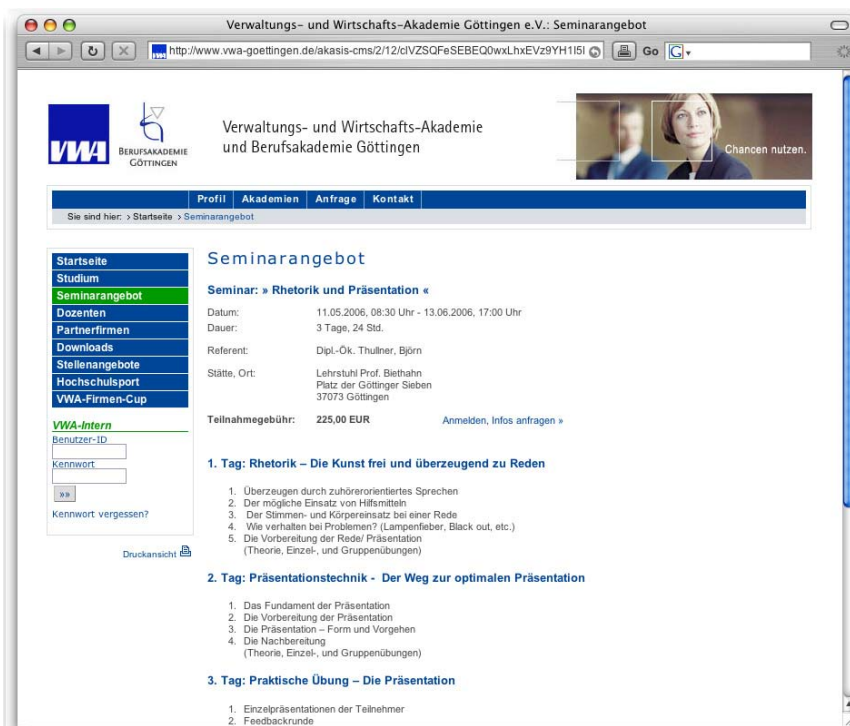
Verwaltungs- und Wirtschafts-Akademie Göttingen e.V.: Seminarangebot

http://www.vwa-goettingen.de/akasis-cms/2/12/clVZSQFeSEBEQ0wxLhxEVz9YH1I5I

Go

VWA

BERUFSAKADEMIE GÖTTINGEN

Verwaltungs- und Wirtschafts-Akademie und Berufsakademie Göttingen

Chancen nutzen.

Profil | Akademien | Anfrage | Kontakt

Sie sind hier: › Startseite › Seminarangebot

Startseite
Studium
Seminarangebot
Dozenten
Partnerfirmen
Downloads
Stellenangebote
Hochschulsport
VWA-Firmen-Cup

VWA-Intern
Benutzer-ID
Kennwort
»»
Kennwort vergessen?

Druckansicht

Seminarangebot

Seminar: » Rhetorik und Präsentation «

| | |
|---|---|
| Datum: | 11.05.2006, 08:30 Uhr - 13.06.2006, 17:00 Uhr |
| Dauer: | 3 Tage, 24 Std. |
| Referent: | Dipl.-Ök. Thullner, Björn |
| Stätte, Ort: | Lehrstuhl Prof. Biethahn Platz der Göttinger Sieben 37073 Göttingen |
| Teilnahmegebühr: | 225,00 EUR |

Anmelden, Infos anfragen »

1. Tag: Rhetorik – Die Kunst frei und überzeugend zu Reden

1. Überzeugen durch zuhörerorientiertes Sprechen
2. Der mögliche Einsatz von Hilfsmitteln
3. Der Stimmen- und Körpereinsatz bei einer Rede
4. Wie verhalten bei Problemen? (Lampenfieber, Black out, etc.)
5. Die Vorbereitung der Rede/ Präsentation
(Theorie, Einzel-, und Gruppenübungen)

2. Tag: Präsentationstechnik - Der Weg zur optimalen Präsentation

1. Das Fundament der Präsentation
2. Die Vorbereitung der Präsentation
3. Die Präsentation – Form und Vorgehen
4. Die Nachbereitung
(Theorie, Einzel-, und Gruppenübungen)

3. Tag: Praktische Übung – Die Präsentation

1. Einzelpräsentationen der Teilnehmer
2. Feedbackrunde